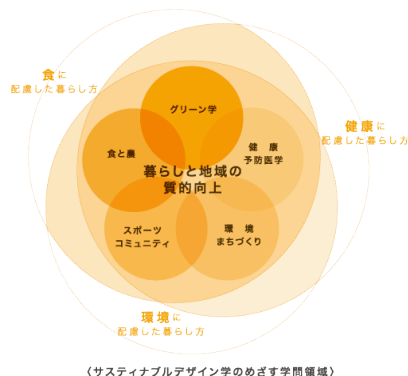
食に
配慮した暮らし方

健康に
配慮した暮らし方

環境に
配慮した暮らし方

グリーン学

食と農

健康
予防医学

暮らしと地域の
質的向上

スポーツ
コミュニティ

環境
まちづくり

〈サスティナブルデザイン学のめざす学問領域〉